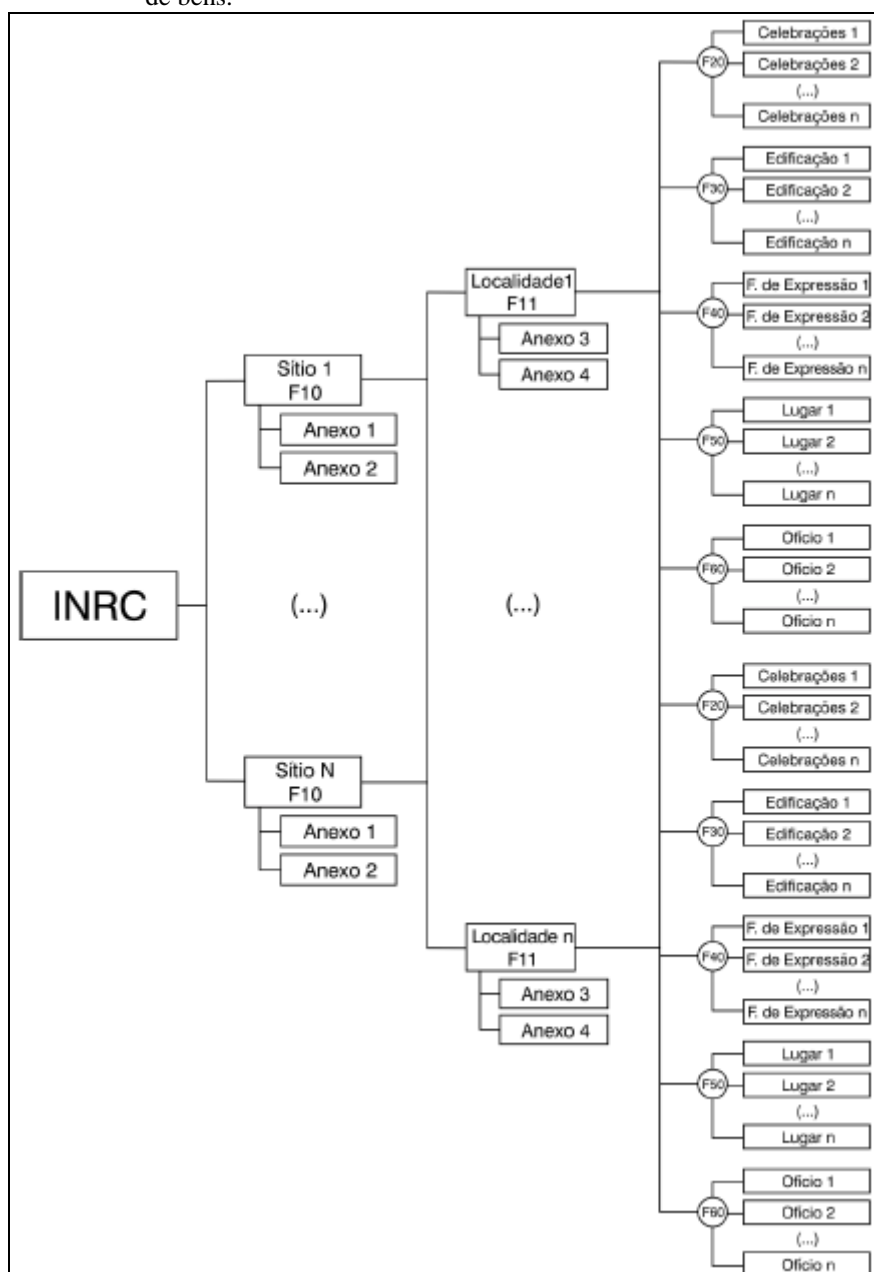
de bens.

INRC

Sítio 1
F10

Anexo 1

Anexo 2

(...)

Sítio N
F10

Anexo 1

Anexo 2

Localidade1
F11

Anexo 3

Anexo 4

(...)

Localidade n
F11

Anexo 3

Anexo 4

F20
Celebrações 1
Celebrações 2
(...)
Celebrações n

F30
Edificação 1
Edificação 2
(...)
Edificação n

F40
F. de Expressão 1
F. de Expressão 2
(...)
F. de Expressão n

F50
Lugar 1
Lugar 2
(...)
Lugar n

F60
Ofício 1
Ofício 2
(...)
Ofício n

F20
Celebrações 1
Celebrações 2
(...)
Celebrações n

F30
Edificação 1
Edificação 2
(...)
Edificação n

F40
F. de Expressão 1
F. de Expressão 2
(...)
F. de Expressão n

F50
Lugar 1
Lugar 2
(...)
Lugar n

F60
Ofício 1
Ofício 2
(...)
Ofício n